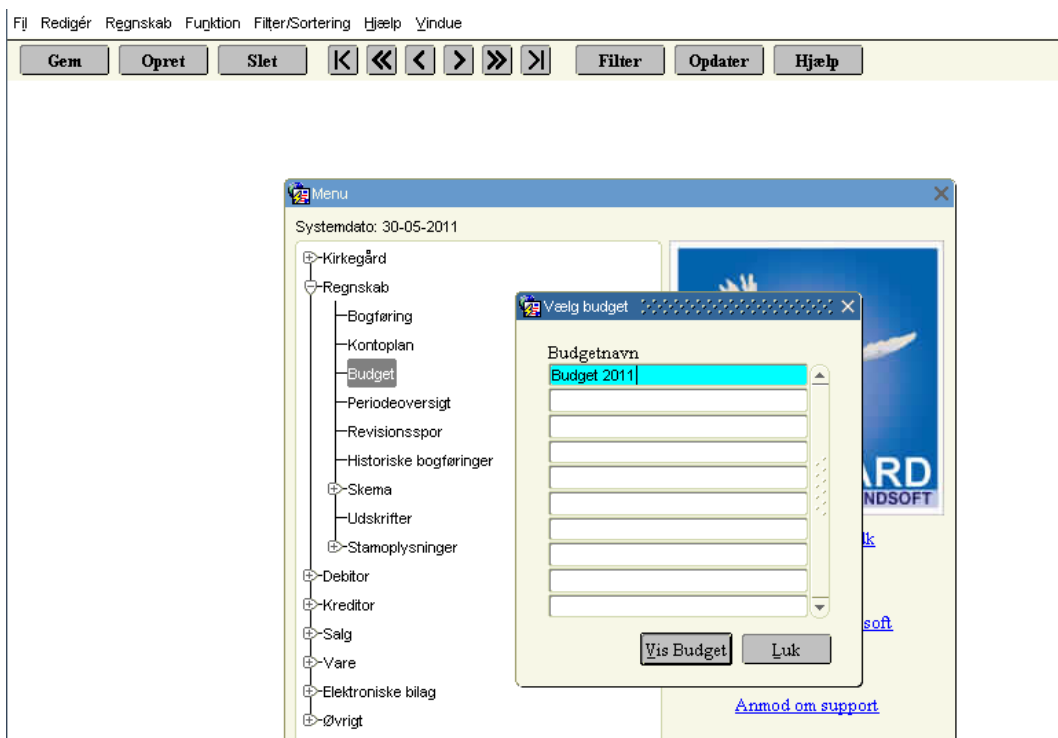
Fil Redigér Regnskab Funktion Filter/Sortering Hjælp Vindue

Gem Opret Slet Filter Opdater Hjælp

Menu

Systemdato: 30-05-2011

Kirkegård
Regnskab
Bogføring
Kontoplan
Budget
Periodeoversigt
Revisionsspor
Historiske bogføringer
Skema
Udskrifter
Stamoplysninger
Debitor
Kreditor
Salg
Vare
Elektroniske bilag
Øvrigt

Vælg budget

Budgetnavn
Budget 2011

Vis Budget Luk

ARD
NDSOFT
lk
soft
Anmod om support